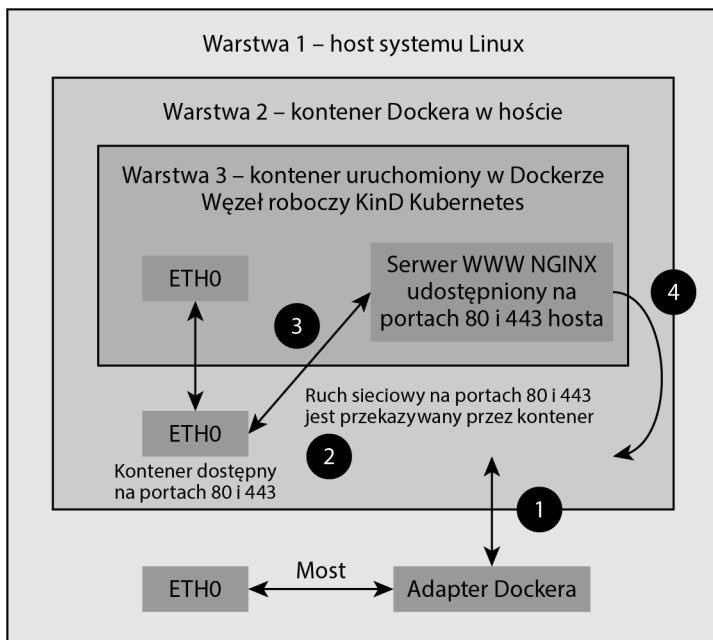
Warstwa 1 – host systemu Linux

Warstwa 2 – kontener Dockera w hoście

Warstwa 3 – kontener uruchomiony w Dockerze
Węzeł roboczy KinD Kubernetes

ETH0

Serwer WWW NGINX udostępniony na portach 80 i 443 hosta

4

3

Ruch sieciowy na portach 80 i 443 jest przekazywany przez kontener

ETH0

2

Kontener dostępny na portach 80 i 443

1

ETH0

Most

Adapter Dockera